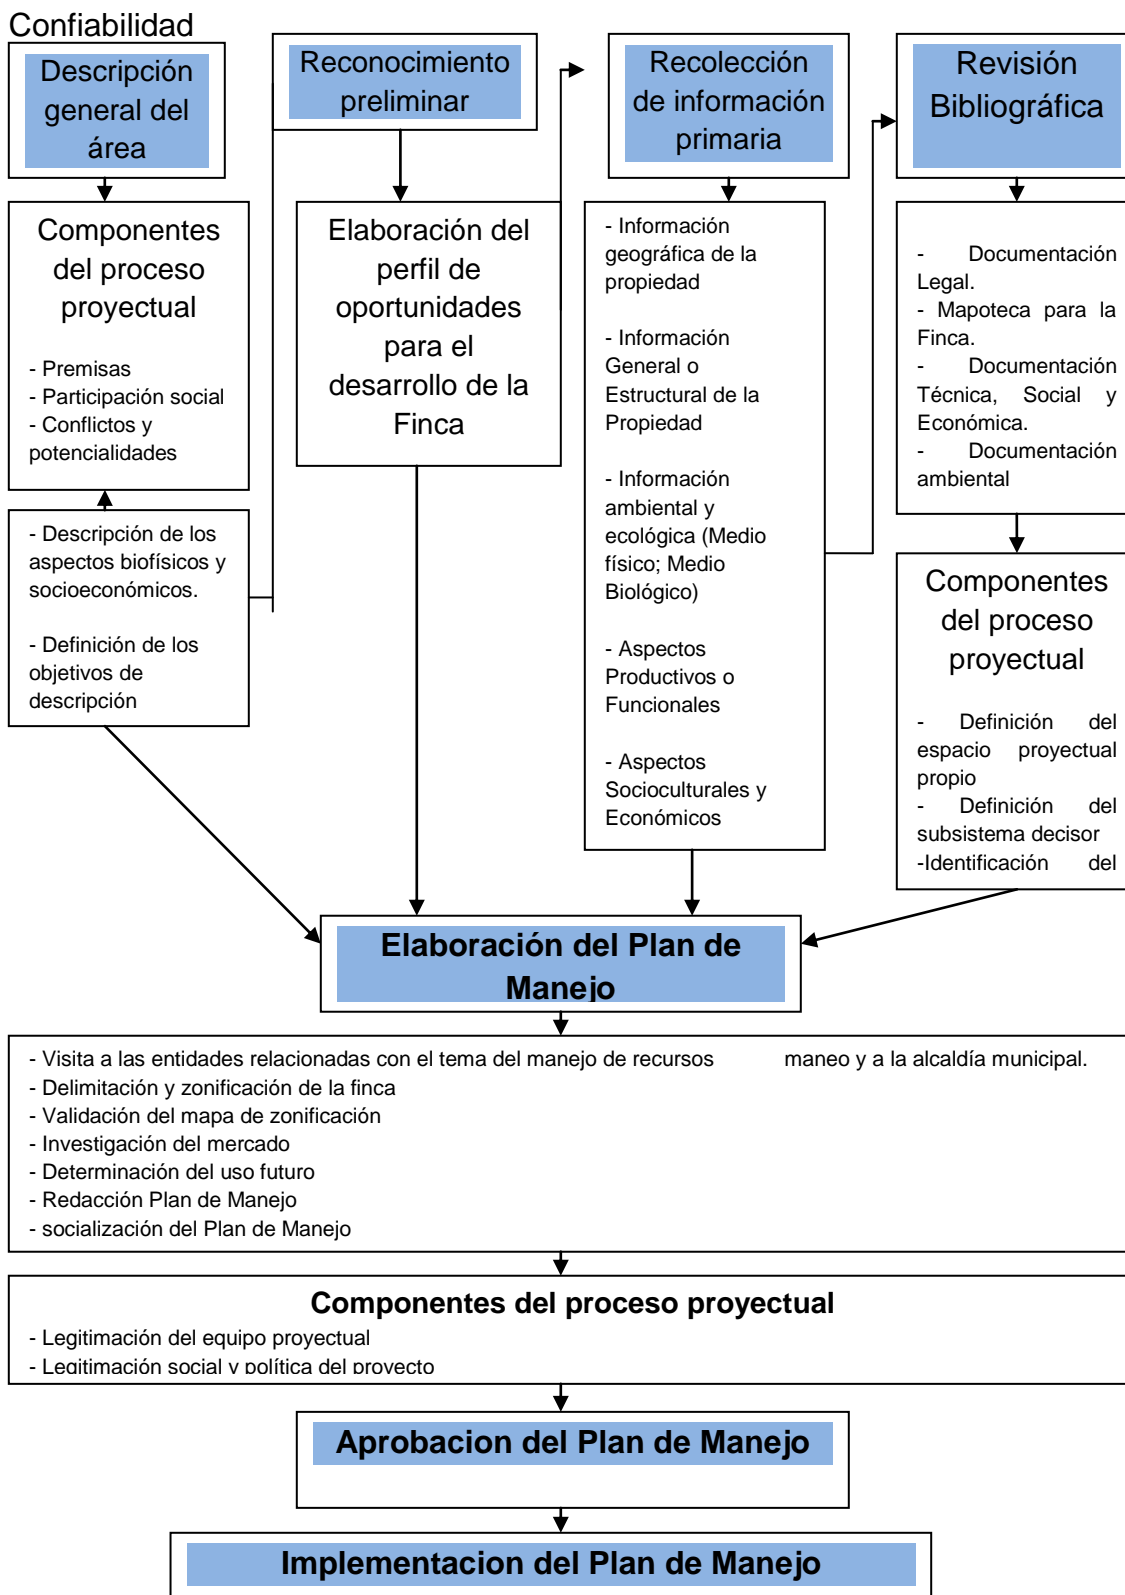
Confiabilidad

Descripción general del área

Reconocimiento preliminar

Recolección de información primaria

Revisión Bibliográfica

Componentes del proceso proyectual

- Premisas
- Participación social
- Conflictos y potencialidades

Elaboración del perfil de oportunidades para el desarrollo de la Finca

- Información geográfica de la propiedad

- Información General o Estructural de la Propiedad

- Información ambiental y ecológica (Medio físico; Medio Biológico)

- Aspectos Productivos o Funcionales

- Aspectos Socioculturales y Económicos

- Documentación Legal.
- Mapoteca para la Finca.
- Documentación Técnica, Social y Económica.
- Documentación ambiental

- Descripción de los aspectos biofísicos y socioeconómicos.

- Definición de los objetivos de descripción

Componentes del proceso proyectual

- Definición del espacio proyectual propio
- Definición del subsistema decisor
-Identificación del

Elaboración del Plan de Manejo

- Visita a las entidades relacionadas con el tema del manejo de recursos maneo y a la alcaldía municipal.
- Delimitación y zonificación de la finca
- Validación del mapa de zonificación
- Investigación del mercado
- Determinación del uso futuro
- Redacción Plan de Manejo
- socialización del Plan de Manejo

Componentes del proceso proyectual
- Legitimación del equipo proyectual
- Legitimación social y política del proyecto

Aprobacion del Plan de Manejo

Implementacion del Plan de Manejo